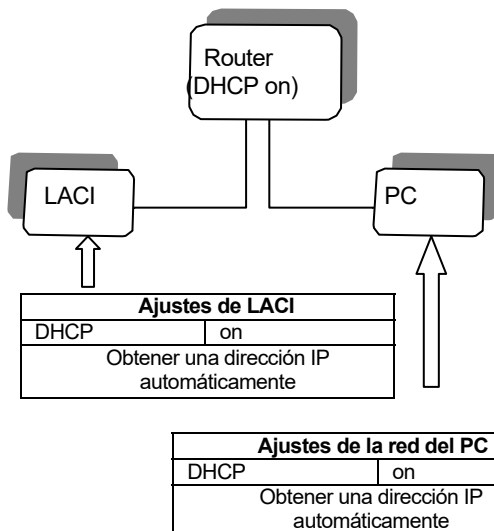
Router
(DHCP on)

LACI

PC

| Ajustes de LACI | |
|---|---|
| DHCP | on |
| Obtener una dirección IP automáticamente | |

| Ajustes de la red del PC | |
|---|---|
| DHCP | on |
| Obtener una dirección IP automáticamente | |